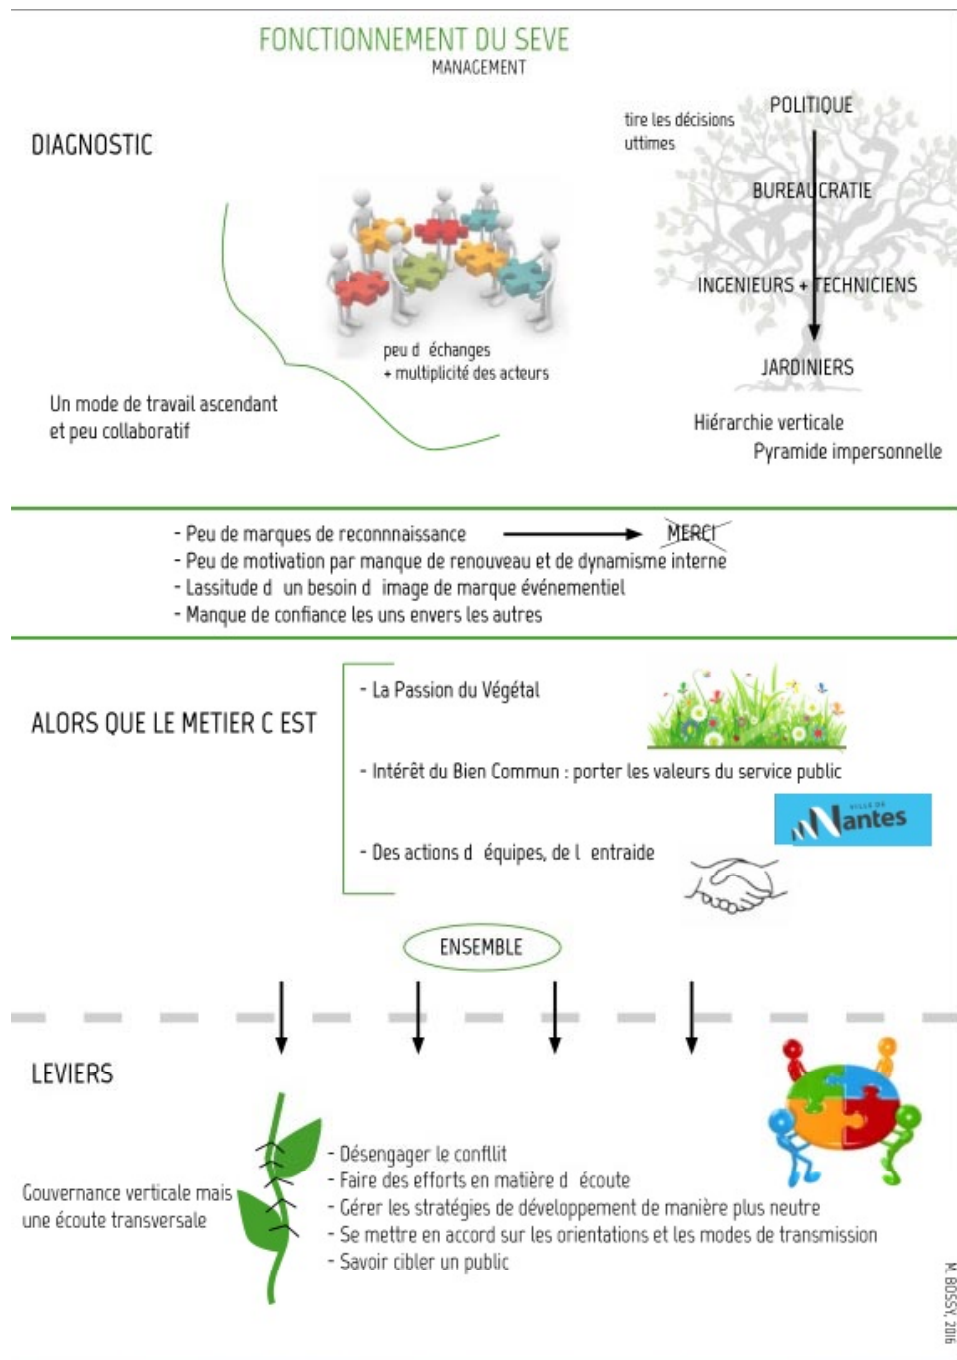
FONCTIONNEMENT DU SEVE
MANAGEMENT

DIAGNOSTIC

tire les décisions uttimes

POLITIQUE

BUREAUCRATIE

INGENIEURS + TECHNICIENS

JARDINIERS

peu d échanges
+ multiplicité des acteurs

Un mode de travail ascendant et peu collaboratif

Hiérarchie verticale
Pyramide impersonnelle

- Peu de marques de reconnnaissance → MERCI
- Peu de motivation par manque de renouveau et de dynamisme interne
- Lassitude d un besoin d image de marque événementiel
- Manque de confiance les uns envers les autres

ALORS QUE LE METIER C EST

- La Passion du Végétal

- Intérêt du Bien Commun : porter les valeurs du service public

VILLE DE Nantes

- Des actions d équipes, de l entraide

ENSEMBLE

LEVIERS

Gouvernance verticale mais une écoute transversale

- Désengager le confllit
- Faire des efforts en matière d écoute
- Gérer les stratégies de développement de manière plus neutre
- Se mettre en accord sur les orientations et les modes de transmission
- Savoir cibler un public

M. BOSSY, 2016